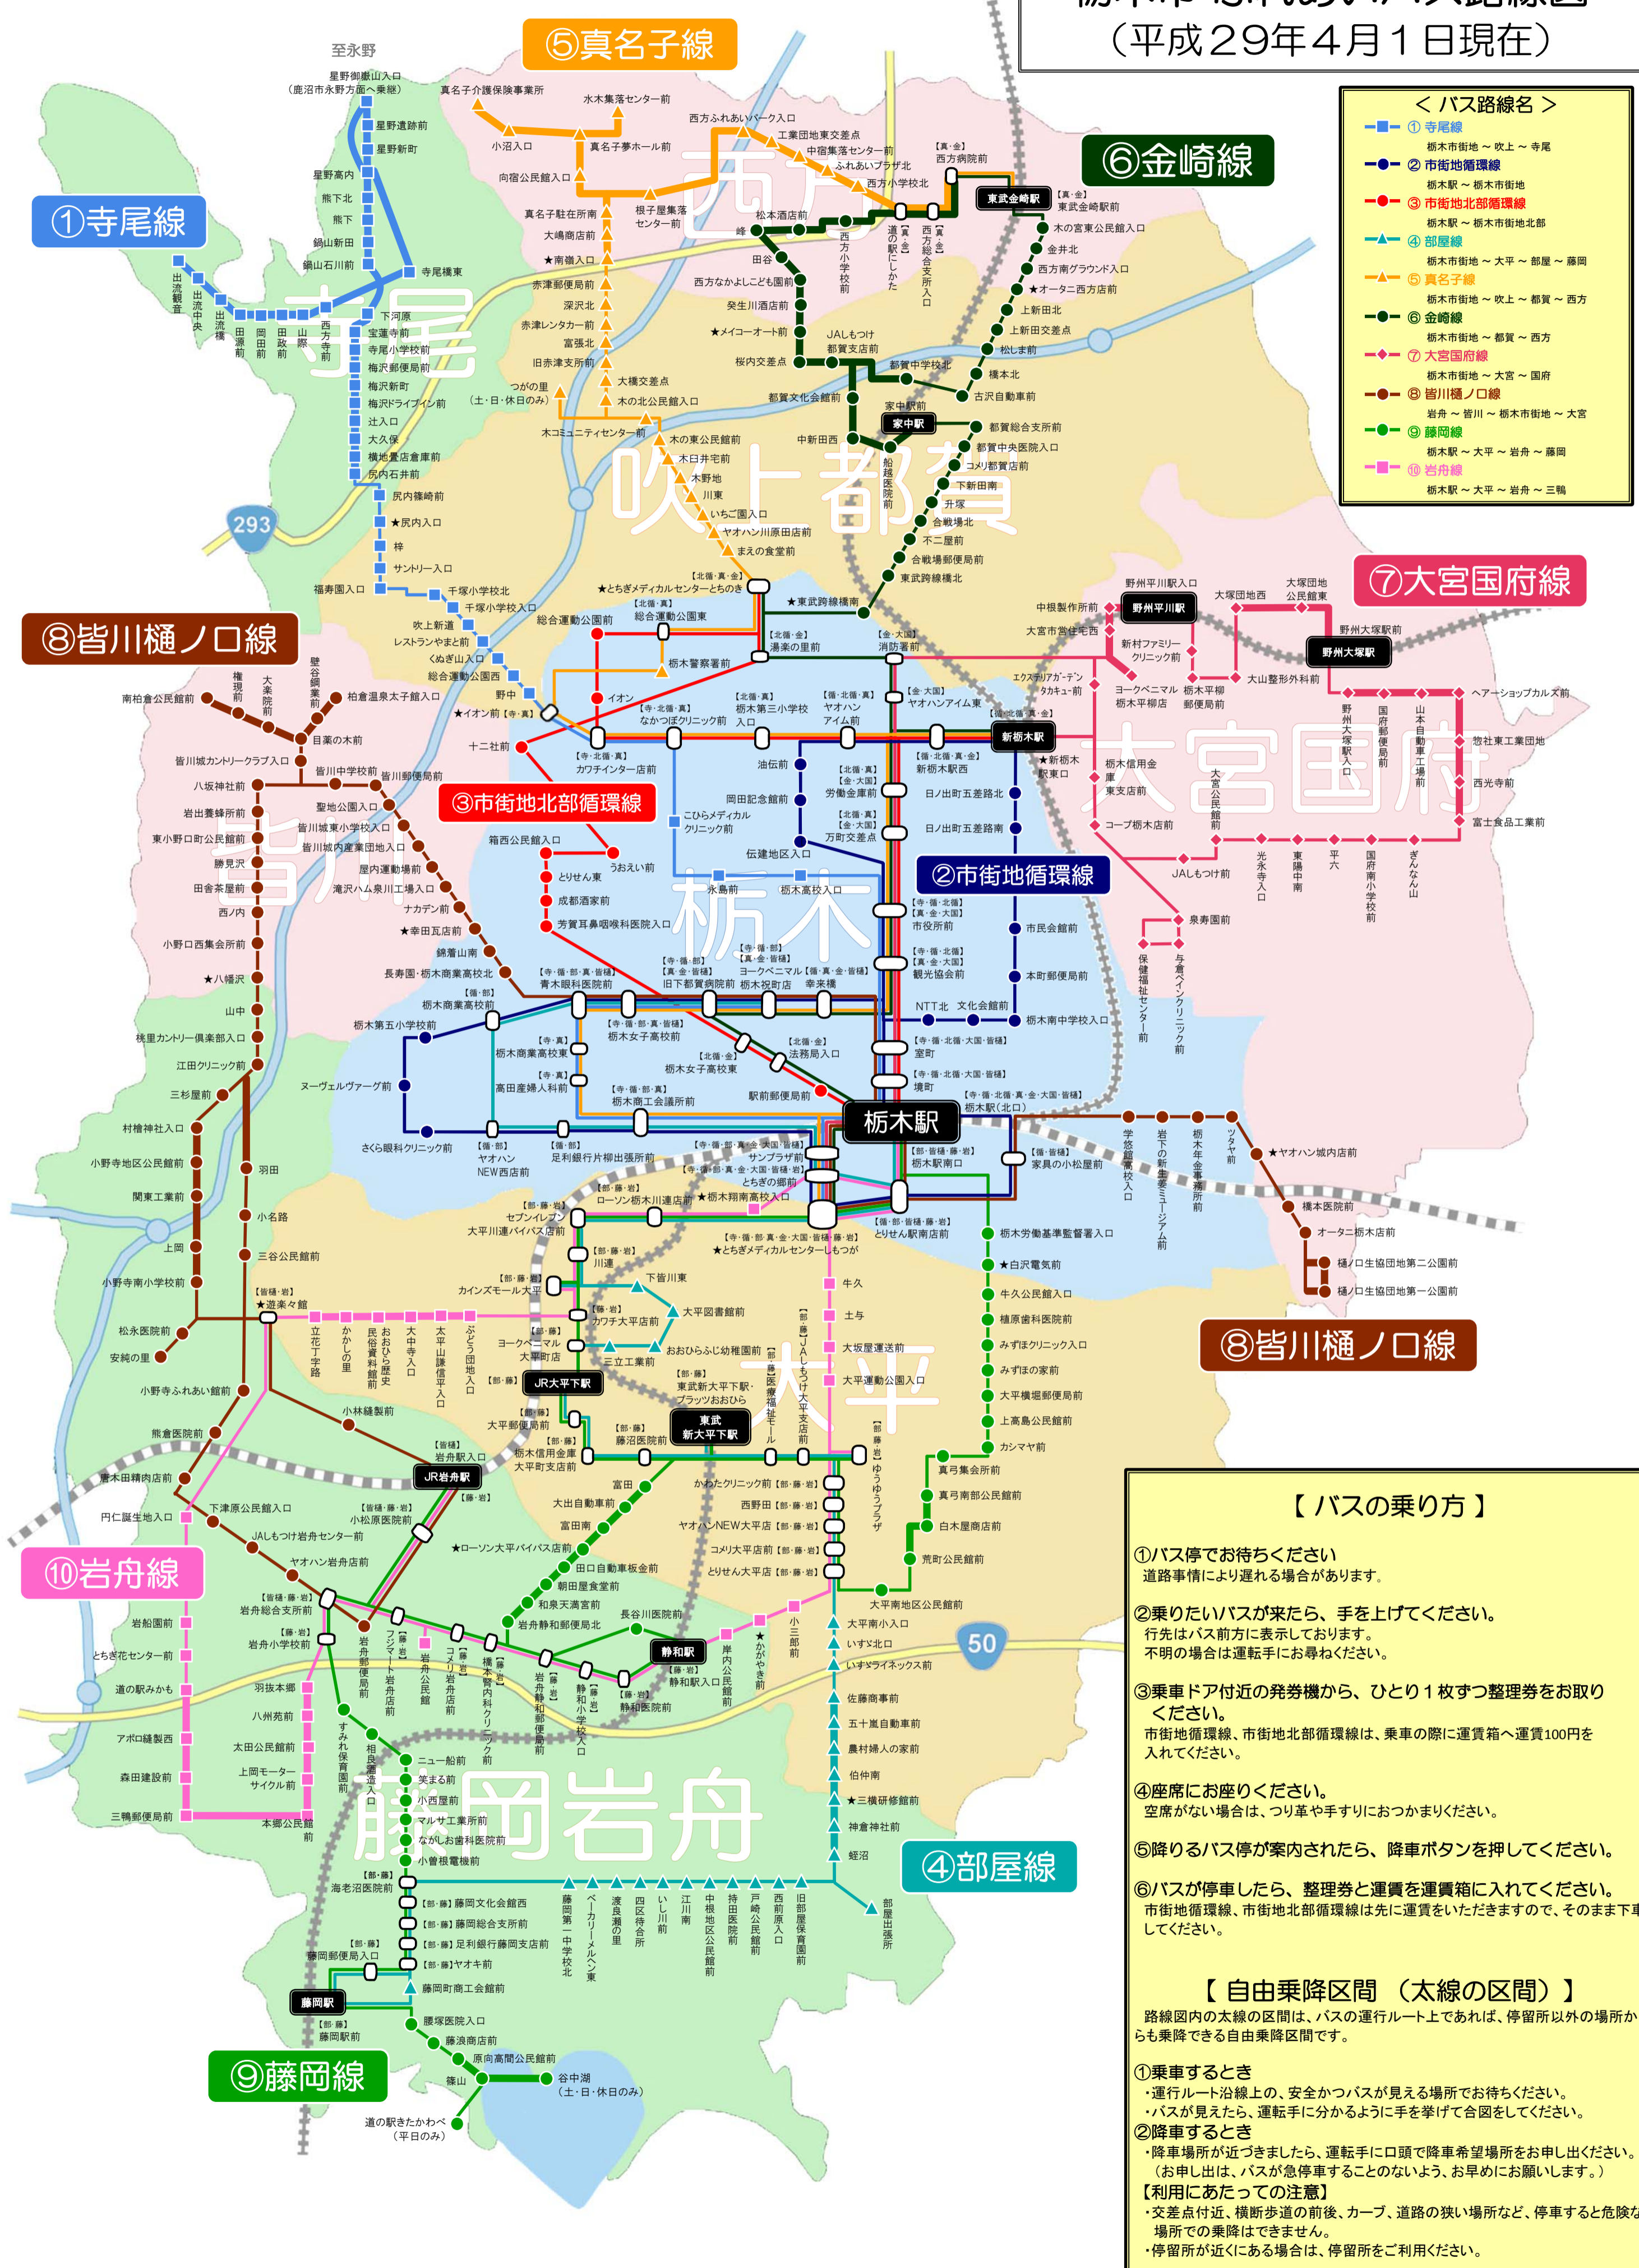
（平成２９年４月１日現在）

＜バス路線名＞
① 寺尾線 栃木市街地～吹上～寺尾
② 市街地循環線 栃木市街地～栃木市街地
③ 市街地北部循環線 栃木市街地～栃木市街地北部
④ 部屋線 栃木市街地～大平～部屋～藤岡
⑤ 真名子線 栃木市街地～吹上～都賀～西方
⑥ 金崎線 栃木市街地～都賀～西方
⑦ 大宮国府線 栃木市街地～大宮～国府
⑧ 皆川樋ノ口線 岩舟～皆川～栃木市街地～大宮
⑨ 藤岡線 栃木駅～大平～岩舟～藤岡
⑩ 岩舟線 栃木駅～大平～岩舟～三鴨

①寺尾線
⑤真名子線
⑥金崎線
⑦大宮国府線
⑧皆川樋ノ口線
③市街地北部循環線
②市街地循環線
⑩岩舟線
⑨藤岡線
④部屋線
⑧皆川樋ノ口線

寺尾 西方 吹上 都賀 大宮 国府 皆川 栃木 大平 藤岡 岩舟

栃木駅 東武金崎駅 家中駅 新栃木駅 野州平川駅 野州大塚駅 JR大平下駅 東武新大平下駅 JR岩舟駅 静和駅 藤岡駅

293 50

至永野

【 バスの乗り方 】
①バス停でお待ちください
道路事情により遅れる場合があります。
②乗りたいバスが来たら、手を上げてください。
行先はバス前方に表示しております。
不明の場合は運転手にお尋ねください。
③乗車ドア付近の発券機から、ひとり１枚ずつ整理券をお取りください。
市街地循環線、市街地北部循環線は、乗車の際に運賃箱へ運賃100円を入れてください。
④座席にお座りください。
空席がない場合は、つり革や手すりにおつかまりください。
⑤降りるバス停が案内されたら、降車ボタンを押してください。
⑥バスが停車したら、整理券と運賃を運賃箱に入れてください。
市街地循環線、市街地北部循環線は先に運賃をいただきますので、そのまま下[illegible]してください。

【 自由乗降区間 （太線の区間）】
路線図内の太線の区間は、バスの運行ルート上であれば、停留所以外の場所から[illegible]らも乗降できる自由乗降区間です。
①乗車するとき
・運行ルート沿線上の、安全かつバスが見える場所でお待ちください。
・バスが見えたら、運転手に分かるように手を挙げて合図をしてください。
②降車するとき
・降車場所が近づきましたら、運転手に口頭で降車希望場所をお申し出ください。
（お申し出は、バスが急停車することのないよう、お早めにお願いします。）
【利用にあたっての注意】
・交差点付近、横断歩道の前後、カーブ、道路の狭い場所など、停車すると危険な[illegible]場所での乗降はできません。
・停留所が近くにある場合は、停留所をご利用ください。